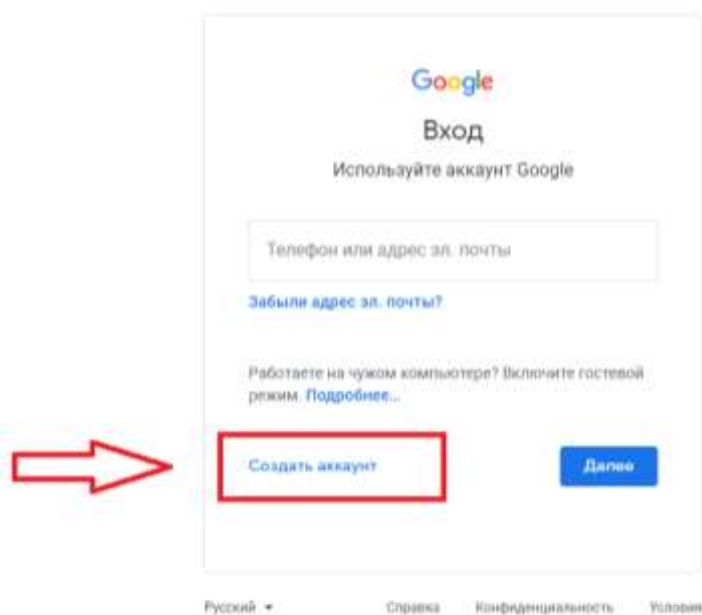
Google

Вход

Используйте аккаунт Google

Телефон или адрес эл. почты

Забыли адрес эл. почты?

Работаете на чужом компьютере? Включите гостевой режим. Подробнее...

Создать аккаунт

Далее

Русский ▾

Справка

Конфиденциальность

Условия